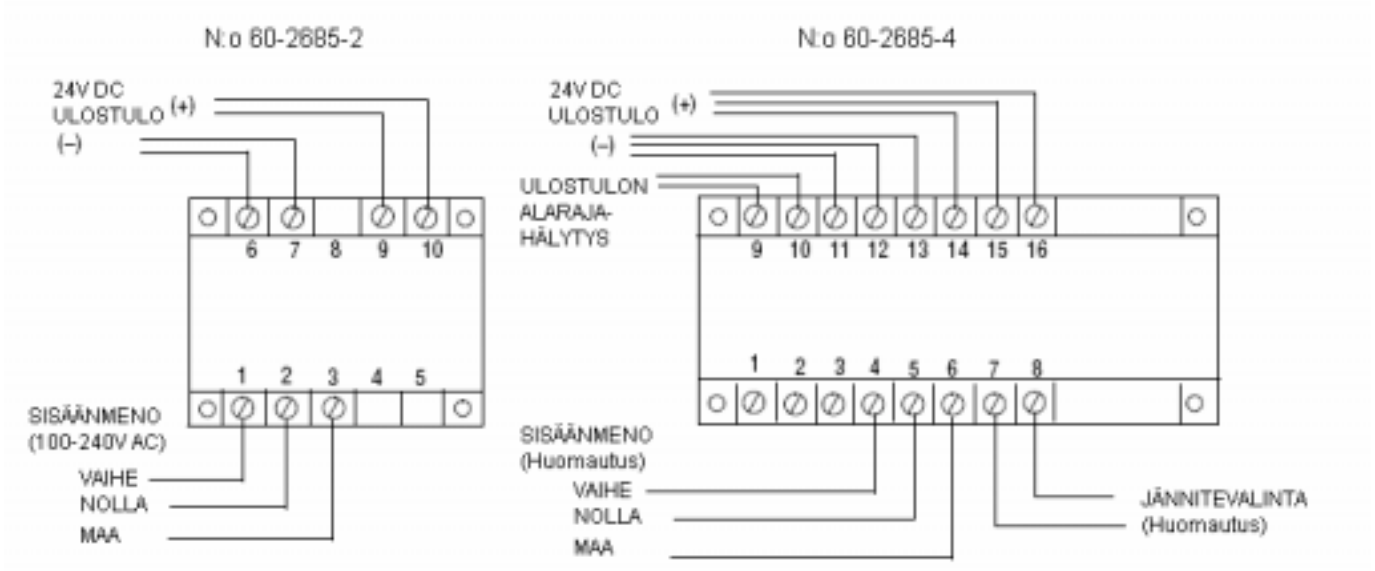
N:o 60-2685-2

24V DC
ULOSTULO (+)
(–)

6 7 8 9 10

1 2 3 4 5

SISÄÄNMENO
(100-240V AC)

VAIHE
NOLLA
MAA

N:o 60-2685-4

24V DC
ULOSTULO (+)
(–)

ULOSTULON
ALARAJA-
HÄLYTYS

9 10 11 12 13 14 15 16

1 2 3 4 5 6 7 8

SISÄÄNMENO
(Huomautus)

VAIHE
NOLLA
MAA

JÄNNITEVALINTA
(Huomautus)